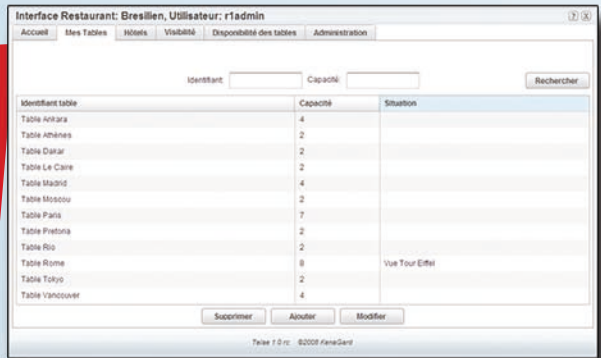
Interface Restaurant: Bresilien, Utilisateur: r1admin

Accueil | Mes Tables | Hôtels | Visibilité | Disponibilité des tables | Administration

Identifiant | Capacité | Rechercher

| Identifiant table | Capacité | Situation |
|---|---|---|
| Table Ankara | 4 | |
| Table Athènes | 2 | |
| Table Dakar | 2 | |
| Table Le Caire | 2 | |
| Table Madrid | 4 | |
| Table Moscou | 2 | |
| Table Paris | 7 | |
| Table Pretoria | 2 | |
| Table Rio | 2 | |
| Table Rome | 8 | Vue Tour Eiffel |
| Table Tokyo | 2 | |
| Table Vancouver | 4 | |

Supprimer | Ajouter | Modifier

Telse 1.0 rc ©2008 KeneGard